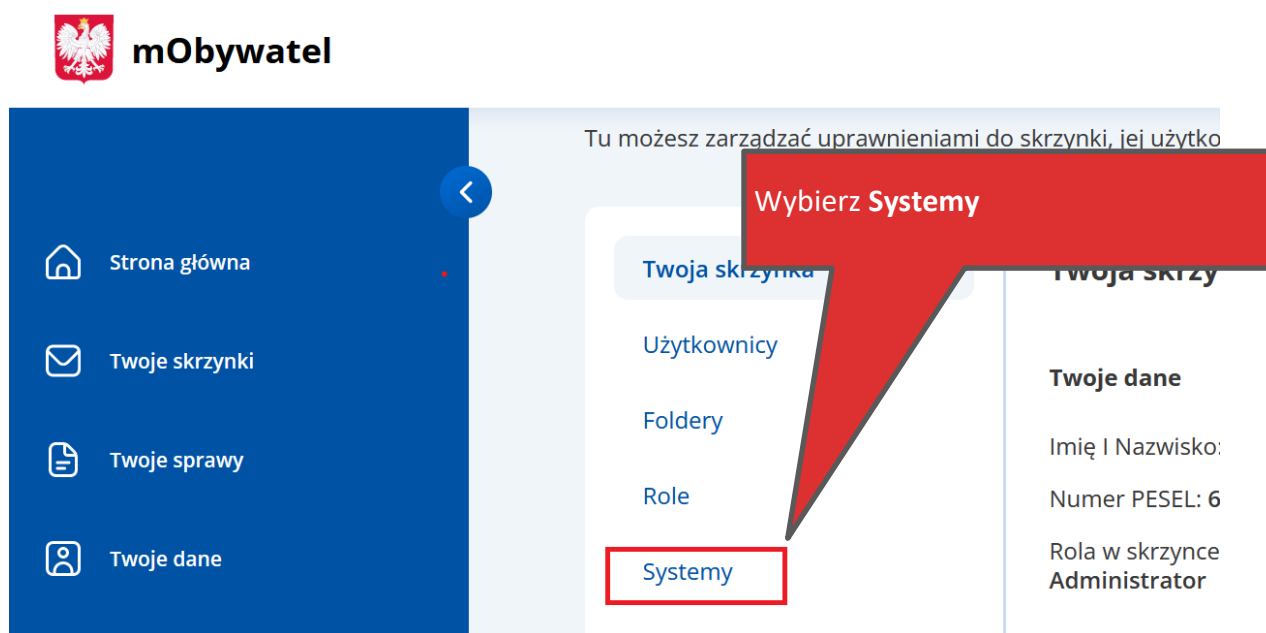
mObywatel

Strona główna

Twoje skrzynki

Twoje sprawy

Twoje dane

Tu możesz zarządzać uprawnieniami do skrzynki, jej użytko

Wybierz **Systemy**

Twoja skrzynka

Użytkownicy

Foldery

Role

Systemy

Twoja skrzy

Twoje dane

Imię I Nazwisko:

Numer PESEL: 6

Rola w skrzynce
Administrator